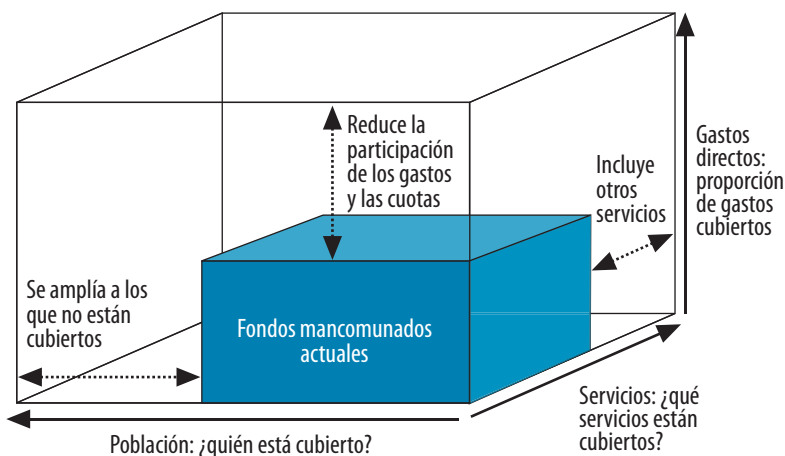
Reduce la participación de los gastos y las cuotas

Gastos directos: proporción de gastos cubiertos

Incluye otros servicios

Se amplía a los que no están cubiertos

Fondos mancomunados actuales

Servicios: ¿qué servicios están cubiertos?

Población: ¿quién está cubierto?